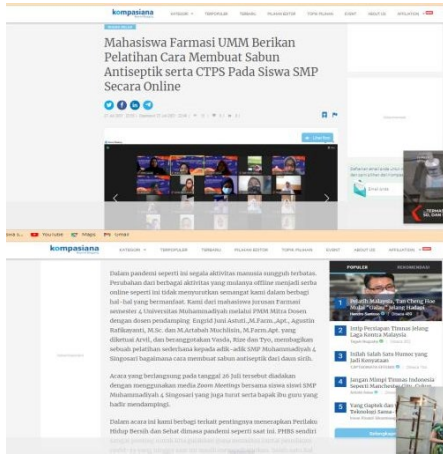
kompasiana KATEGORI TERPOPULER TERBARU PILIHAN EDITOR TOPIK PILIHAN EVENT ABOUT US

Mahasiswa Farmasi UMM Berikan Pelatihan Cara Membuat Sabun Antiseptik serta CTPS Pada Siswa SMP Secara Online

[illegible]

YouTube Maps Gmail

kompasiana KATEGORI TERPOPULER TERBARU PILIHAN EDITOR TOPIK PILIHAN EVENT ABOUT US APLIKASI

Dalam pandemi seperti ini segala aktivitas manusia sungguh terbatas. Perubahan dari aktivitas yang mulanya offline menjadi serba online seperti ini tidak menyurutkan semangat kami dalam berbagi hal-hal yang bermanfaat. Kami dari mahasiswa Jurusan Farmasi semester 4 Universitas Muhammadiyah melalui PMM Mitra Dosen dengan dosen pendamping Engrid Juni Astuti, M.Farm.,Apt., Agustin Rafikayanti, M.Sc. dan M.Artabah Muchlisin, M.Farm.Apt. yang diketuai Arvil, dan beranggotakan Vanda, Rize dan Tyo, membagikan sebuah pelatihan sederhana kepada adik-adik SMP Muhammadiyah 4 Singosari bagaimana cara membuat sabun antiseptik dari daun sirih.

Acara yang berlangsung pada tanggal 26 Juli tersebut diadakan dengan menggunakan media Zoom Meetings bersama siswi-siswi SMP Muhammadiyah 4 Singosari yang juga turut serta bapak ibu guru yang hadir mendampingi.

Dalam acara ini kami berbagi terkait pentingnya menerapkan Perilaku Hidup Bersih dan Sehat dimasa pandemi seperti saat ini. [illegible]

POPULER REKOMENDASI

1 Pelatih Malaysia, Tan Cheng Hoe Mulai "Takut" Jelang Hadapi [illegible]

2 Intip Persiapan Timnas Jelang Laga Kontra Malaysia

3 Inilah Salah Satu Humor yang Jadi Kenyataan

4 Jangan Mingir Timnas Indonesia Seperti Manchester City, Cukup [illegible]

5 Yang Gagal dan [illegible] Teknologi Sama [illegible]